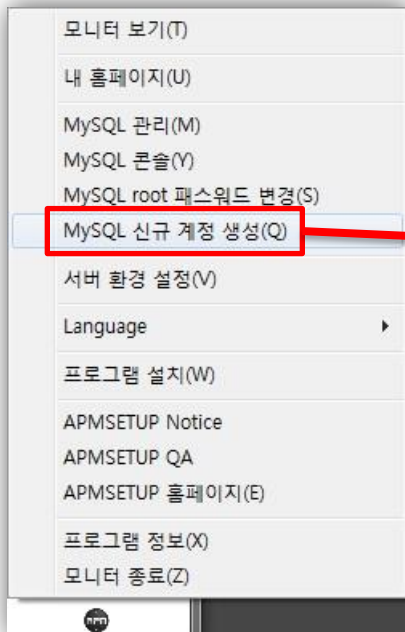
모니터 보기(T)

내 홈페이지(U)

MySQL 관리(M)
MySQL 콘솔(Y)
MySQL root 패스워드 변경(S)
MySQL 신규 계정 생성(Q)

서버 환경 설정(V)

Language

프로그램 설치(W)

APMSETUP Notice
APMSETUP QA
APMSETUP 홈페이지(E)

프로그램 정보(X)
모니터 종료(Z)